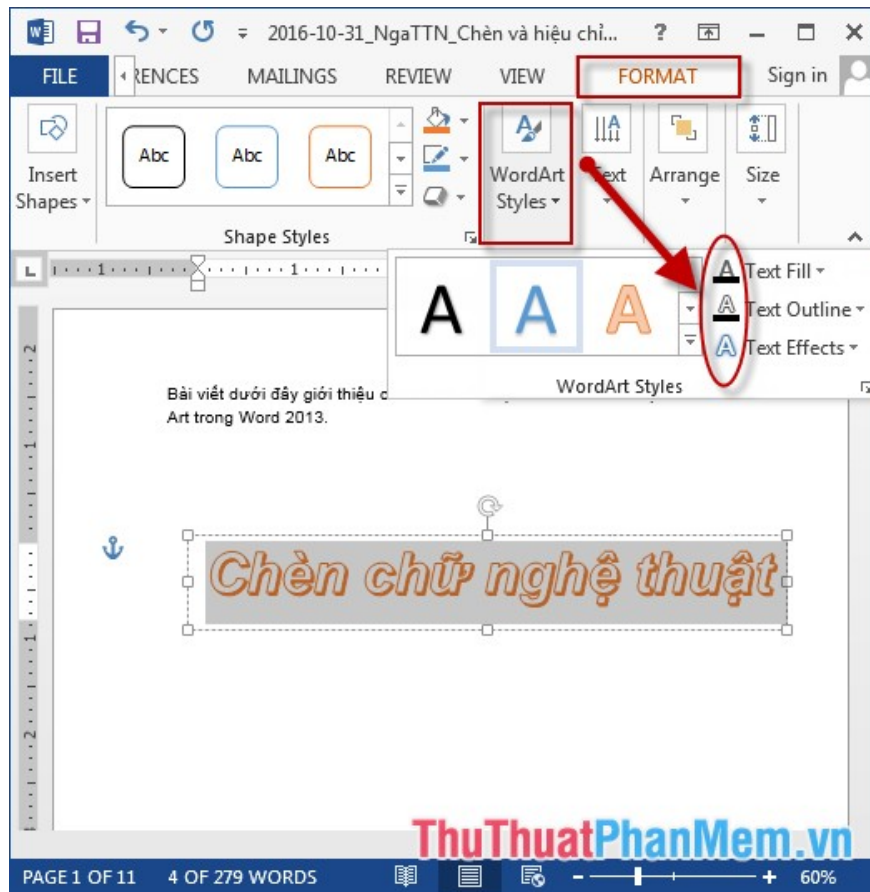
2016-10-31_NgaTTN_Chèn và hiệu chỉ... ? ×

FILE RENCES MAILINGS REVIEW VIEW FORMAT Sign in

Insert Shapes

Abc Abc Abc

Shape Styles

WordArt Styles

Text

Arrange

Size

A A A

Text Fill

Text Outline

Text Effects

WordArt Styles

Bài viết dưới đây giới thiệu c Art trong Word 2013.

Chèn chữ nghệ thuật

ThuThuatPhanMem.vn

PAGE 1 OF 11 4 OF 279 WORDS 60%